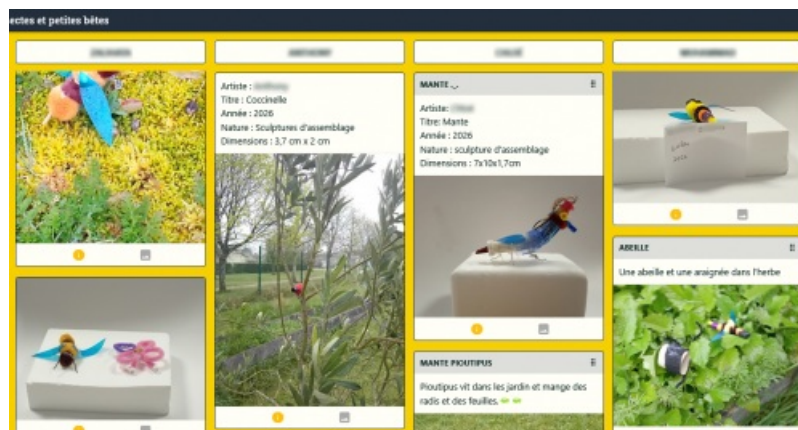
ectes et petites bêtes

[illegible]

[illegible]

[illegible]

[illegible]

Artiste : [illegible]
Titre : Coccinelle
Année : 2026
Nature : Sculptures d'assemblage
Dimensions : 3,7 cm x 2 cm

MANTE

Artiste: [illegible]
Titre: Mante
Année : 2026
Nature : sculpture d'assemblage
Dimensions : 7x10x1,7cm

MANTE PIOUTIPUS

Pioutipus vit dans les jardin et mange des radis et des feuilles.

ABEILLE

Une abeille et une araignée dans l'herbe